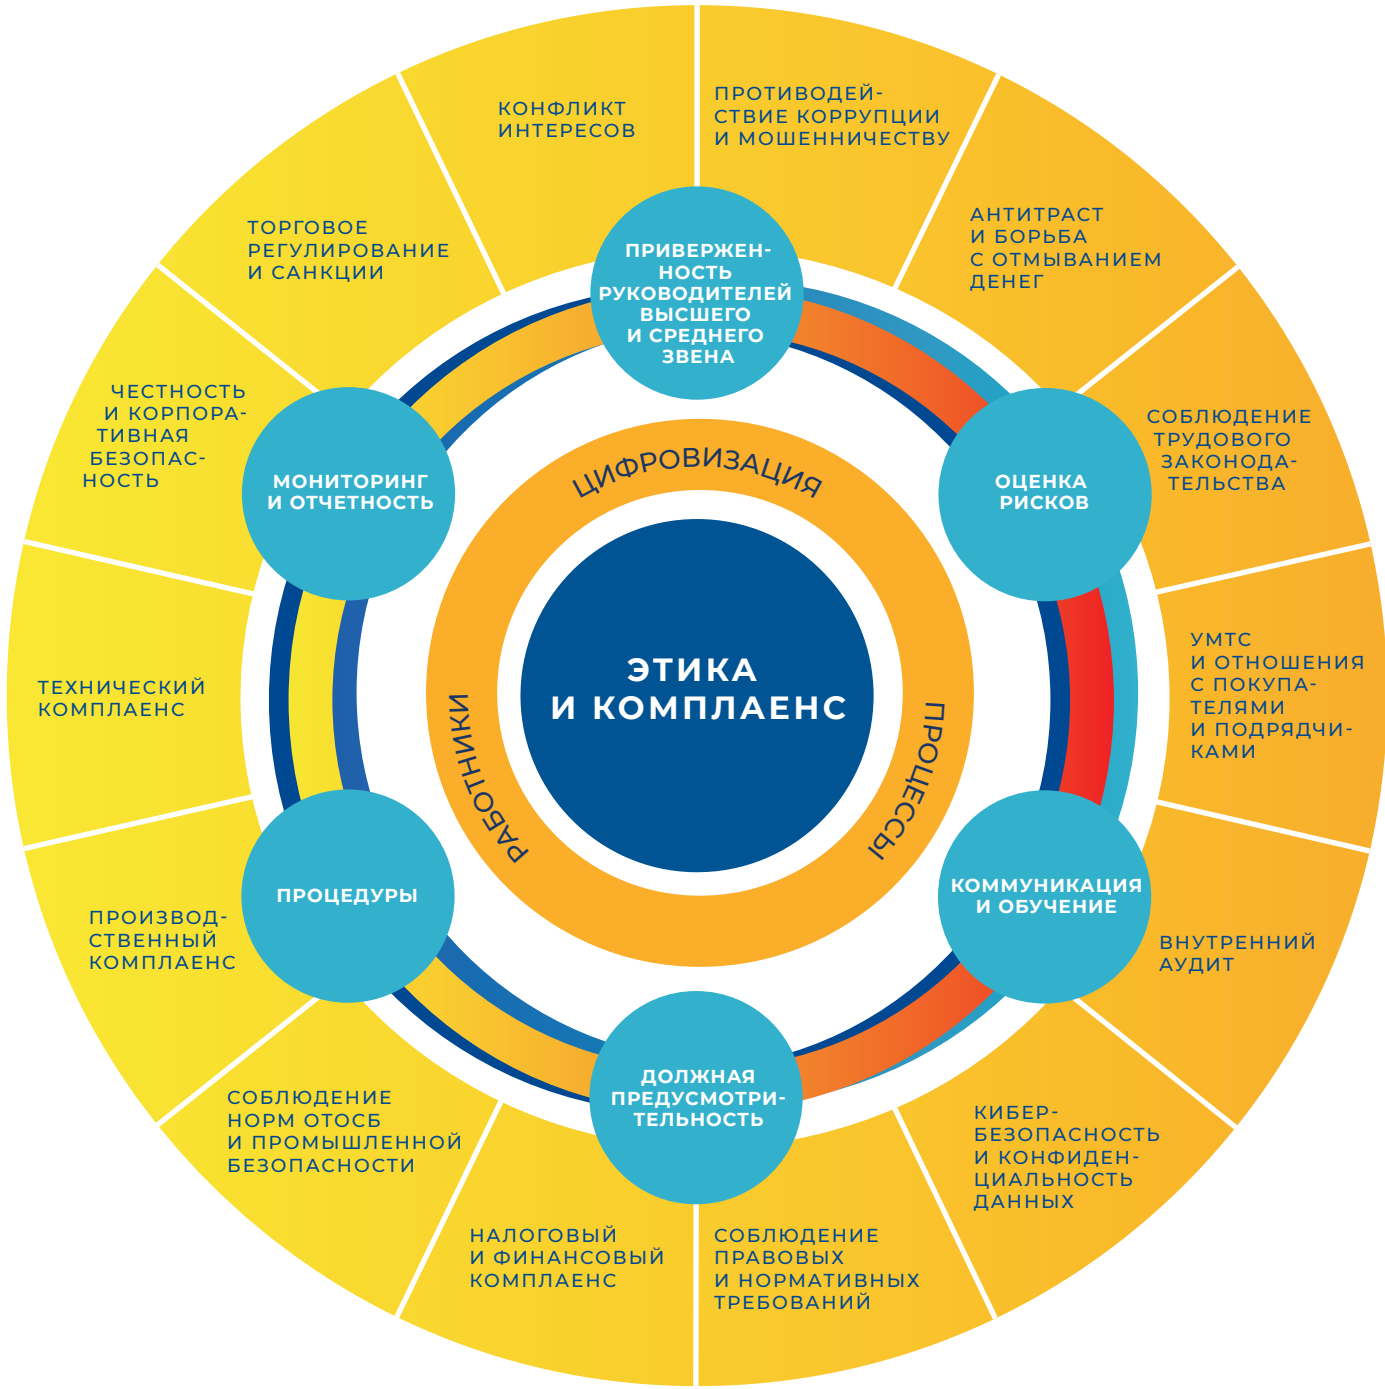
ЭТИКА И КОМПЛАЕНС

ЦИФРОВИЗАЦИЯ

ПРОЦЕССЫ

РАБОТНИКИ

ПРИВЕРЖЕННОСТЬ РУКОВОДИТЕЛЕЙ ВЫСШЕГО И СРЕДНЕГО ЗВЕНА

ОЦЕНКА РИСКОВ

КОММУНИКАЦИЯ И ОБУЧЕНИЕ

ДОЛЖНАЯ ПРЕДУСМОТРИТЕЛЬНОСТЬ

ПРОЦЕДУРЫ

МОНИТОРИНГ И ОТЧЕТНОСТЬ

ПРОТИВОДЕЙСТВИЕ КОРРУПЦИИ И МОШЕННИЧЕСТВУ

АНТИТРАСТ И БОРЬБА С ОТМЫВАНИЕМ ДЕНЕГ

СОБЛЮДЕНИЕ ТРУДОВОГО ЗАКОНОДАТЕЛЬСТВА

УМТС И ОТНОШЕНИЯ С ПОКУПАТЕЛЯМИ И ПОДРЯДЧИКАМИ

ВНУТРЕННИЙ АУДИТ

КИБЕРБЕЗОПАСНОСТЬ И КОНФИДЕНЦИАЛЬНОСТЬ ДАННЫХ

СОБЛЮДЕНИЕ ПРАВОВЫХ И НОРМАТИВНЫХ ТРЕБОВАНИЙ

НАЛОГОВЫЙ И ФИНАНСОВЫЙ КОМПЛАЕНС

СОБЛЮДЕНИЕ НОРМ ОТОСБ И ПРОМЫШЛЕННОЙ БЕЗОПАСНОСТИ

ПРОИЗВОДСТВЕННЫЙ КОМПЛАЕНС

ТЕХНИЧЕСКИЙ КОМПЛАЕНС

ЧЕСТНОСТЬ И КОРПОРАТИВНАЯ БЕЗОПАСНОСТЬ

ТОРГОВОЕ РЕГУЛИРОВАНИЕ И САНКЦИИ

КОНФЛИКТ ИНТЕРЕСОВ